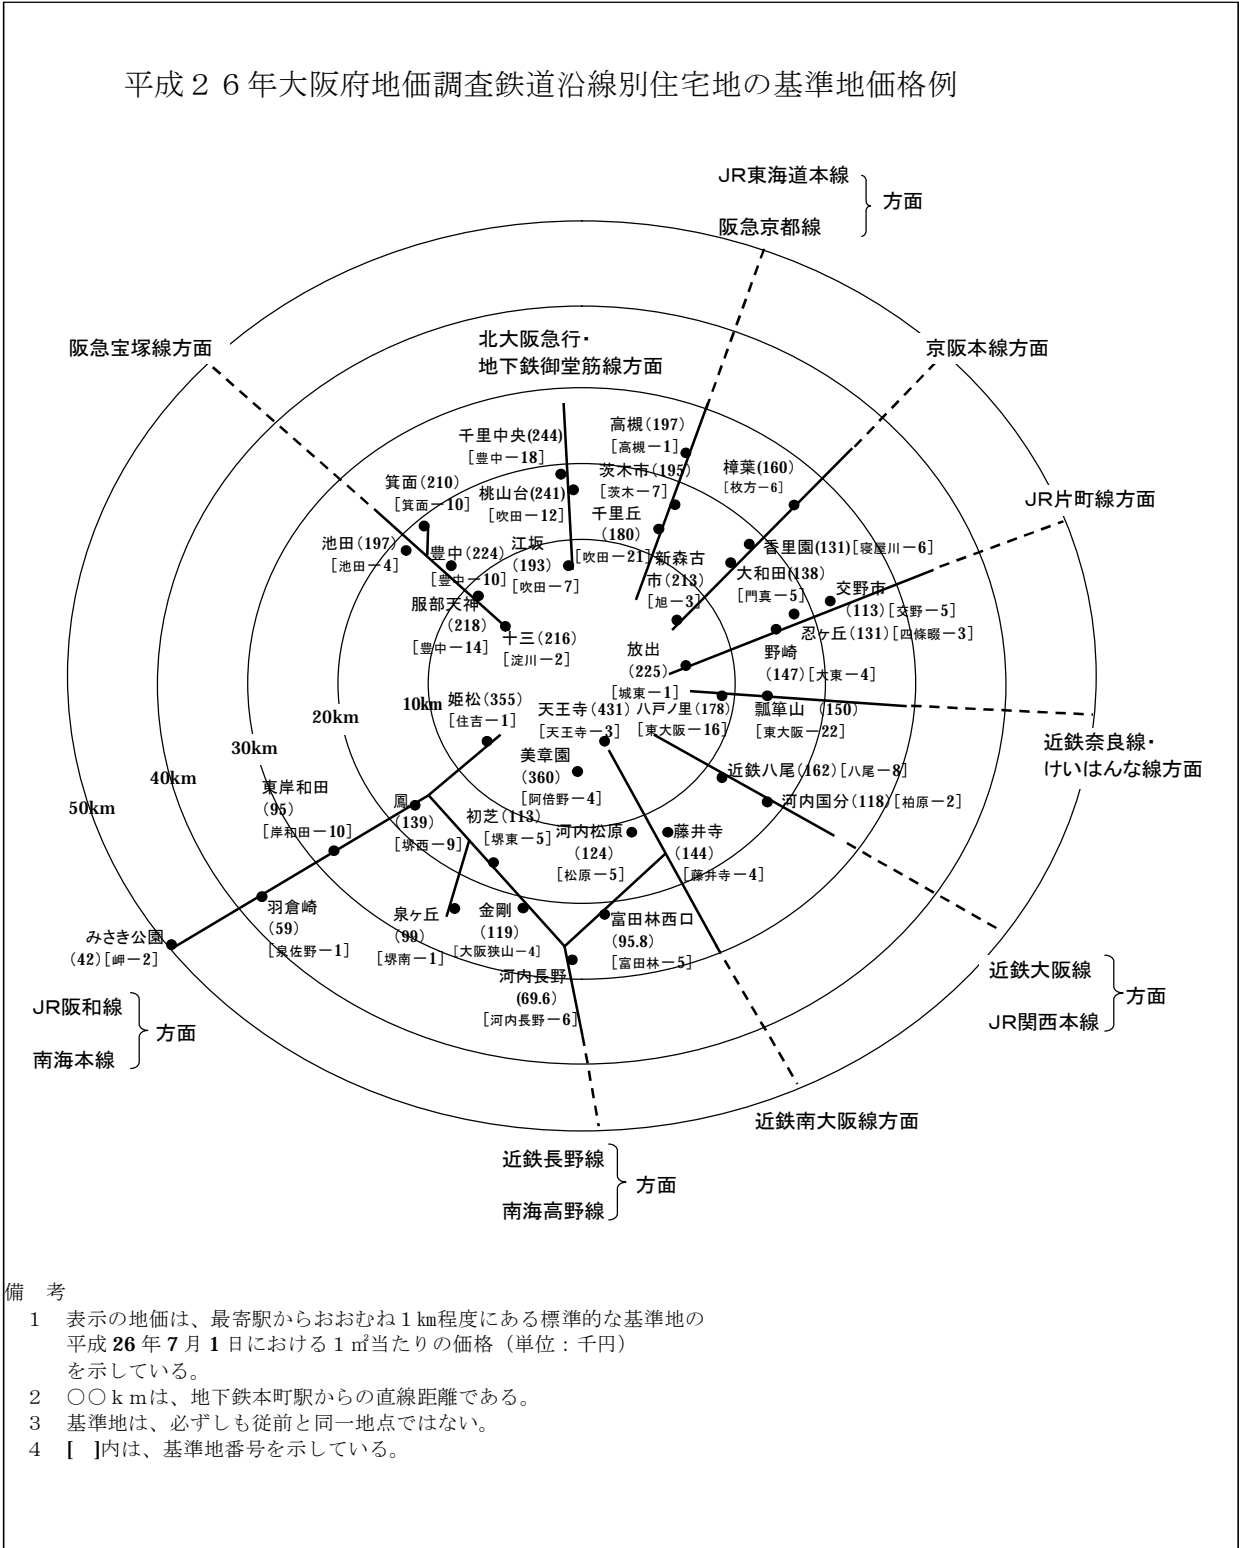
平成２６年大阪府地価調査鉄道沿線別住宅地の基準地価格例

JR東海道本線
阪急京都線
方面

阪急宝塚線方面

北大阪急行・
地下鉄御堂筋線方面

京阪本線方面

JR片町線方面

高槻(197)
[高槻－1]

千里中央(244)
[豊中－18]

茨木市(195)
[茨木－7]

樟葉(160)
[枚方－6]

箕面(210)
[箕面－10]

桃山台(241)
[吹田－12]

千里丘
(180)
[吹田－21]

香里園(131)[寝屋川－6]

池田(197)
[池田－4]

豊中(224)
[豊中－10]

江坂
(193)
[吹田－7]

新森古
市(213)
[旭－3]

大和田(138)
[門真－5]

交野市
(113)[交野－5]

服部天神
(218)
[豊中－14]

十三(216)
[淀川－2]

忍ヶ丘(131)[四條畷－3]

放出
(225)
[城東－1]

野崎
(147)[大東－4]

20km

10km

姫松(355)
[住吉－1]

天王寺(431)
[天王寺－3]

八戸ノ里(178)
[東大阪－16]

瓢箪山 (150)
[東大阪－22]

近鉄奈良線・
けいはんな線方面

30km

40km

50km

東岸和田
(95)
[岸和田－10]

美章園
(360)
[阿倍野－4]

近鉄八尾(162)[八尾－8]

河内国分(118)[柏原－2]

鳳
(139)
[堺西－9]

初芝(113)
[堺東－5]

河内松原
(124)
[松原－5]

藤井寺
(144)
[藤井寺－4]

羽倉崎
(59)
[泉佐野－1]

泉ヶ丘
(99)
[堺南－1]

金剛
(119)
[大阪狭山－4]

富田林西口
(95.8)
[富田林－5]

みさき公園
(42)[岬－2]

河内長野
(69.6)
[河内長野－6]

近鉄大阪線
JR関西本線
方面

JR阪和線
南海本線
方面

近鉄南大阪線方面

近鉄長野線
南海高野線
方面

備　考
1　表示の地価は、最寄駅からおおむね1㎞程度にある標準的な基準地の平成26年7月1日における1㎡当たりの価格（単位：千円）を示している。
2　○○ｋｍは、地下鉄本町駅からの直線距離である。
3　基準地は、必ずしも従前と同一地点ではない。
4　[　]内は、基準地番号を示している。